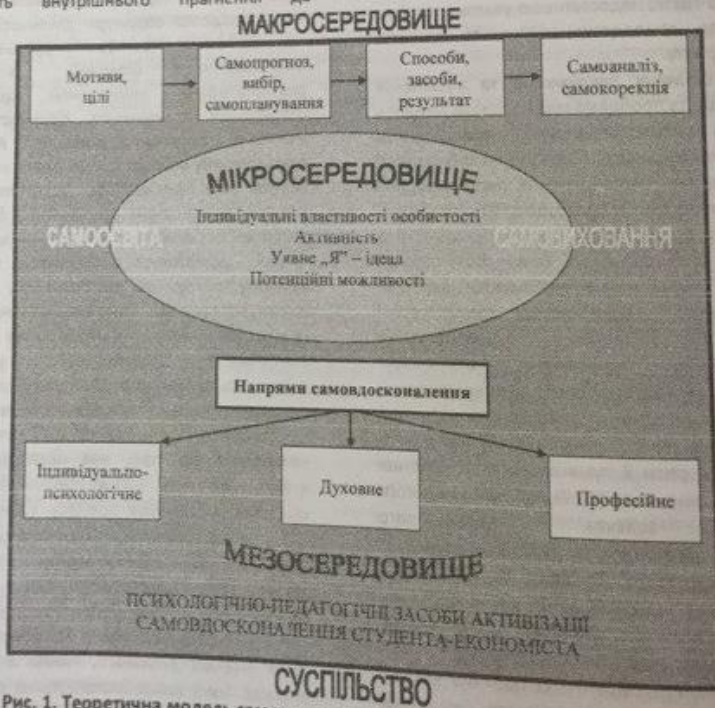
ь внутрішнього прагнення до

МАКРОСЕРЕДОВИЩЕ

Мотиви, цілі

Самопрогноз, вибір, самопланування

Способи, засоби, результат

Самоаналіз, самокорекція

МІКРОСЕРЕДОВИЩЕ

Індивідуальні властивості особистості
Активність
Уявне „Я" – ідеал
Потенційні можливості

САМООСВІТА

САМОВИХОВАННЯ

Напрями самовдосконалення

Індивідуально-психологічне

Духовне

Професійне

МЕЗОСЕРЕДОВИЩЕ

ПСИХОЛОГІЧНО-ПЕДАГОГІЧНІ ЗАСОБИ АКТИВІЗАЦІЇ САМОВДОСКОНАЛЕННЯ СТУДЕНТА-ЕКОНОМІСТА

СУСПІЛЬСТВО

Рис. 1. Теоретична модель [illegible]